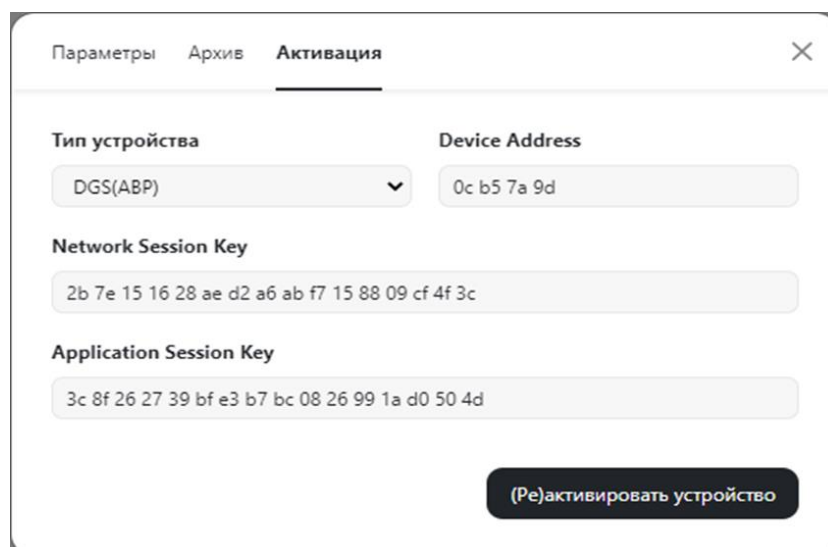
Параметры Архив Активация

×

Тип устройства

DGS(ABP)

Device Address

0c b5 7a 9d

Network Session Key

2b 7e 15 16 28 ae d2 a6 ab f7 15 88 09 cf 4f 3c

Application Session Key

3c 8f 26 27 39 bf e3 b7 bc 08 26 99 1a d0 50 4d

(Ре)активировать устройство